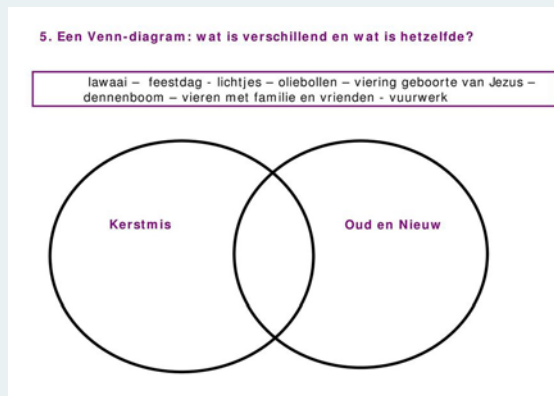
5. Een Venn-diagram: wat is verschillend en wat is hetzelfde?

lawaai – feestdag - lichtjes – oliebollen – viering geboorte van Jezus – dennenboom – vieren met familie en vrienden - vuurwerk

Kerstmis

Oud en Nieuw